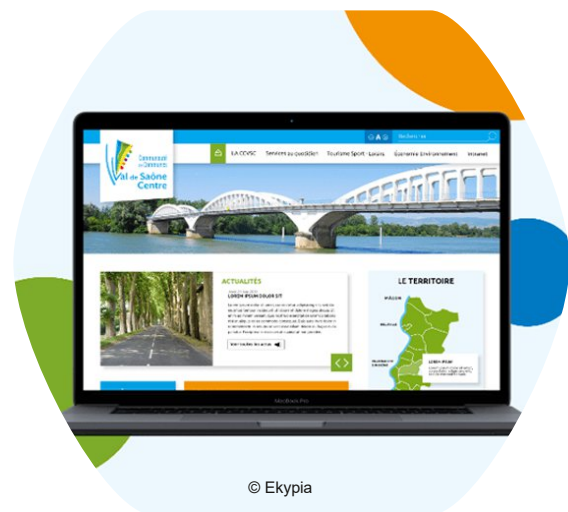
Communauté de Communes
Val de Saône Centre

Rechercher

LA CCVSC | Services au quotidien | Tourisme Sport - Loisirs | Économie Environnement | Intranet

ACTUALITÉS
LOREM IPSUM DOLOR SIT
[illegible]

Voir toutes les actus

LE TERRITOIRE
MÂCON

LOREM IPSUM

MacBook Pro

© Ekypia